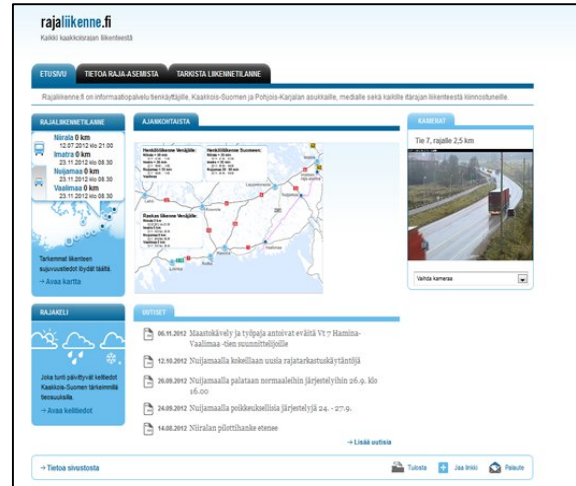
rajaliikenne.fi
Kaikki kaakkoisrajan liikenteestä

ETUSIVU | TIETOA RAJA-ASEMISTA | TARKISTA LIIKENNETILANNE

Rajaliikenne.fi on informaatiopalvelu tienkäyttäjille, Kaakkois-Suomen ja Pohjois-Karjalan asukkaille, medialle sekä kaikille itärajan liikenteestä kiinnostuneille.

RAJALIIKENNETILANNE

Niirala 0 km
12.07.2012 klo 21.00
Imatra 0 km
23.11.2012 klo 08.30
Nuijamaa 0 km
23.11.2012 klo 08.30
Vaalimaa 0 km
23.11.2012 klo 08.30

Tarkemmat liikenteen sujuvuustiedot löydät täältä.
→ Avaa kartta

AJANKOHTAISTA

Henkilöliikenne Venäjälle:
Henkilöliikenne Suomeen:
Raskas liikenne Venäjälle:

KAMERAT

Tie 7, rajalle 2,5 km

Vaihda kameraa

RAJAKELI

Joka tunti päivittyvät kelitiedot Kaakkois-Suomen tärkeimmiltä tieosuuksilta.
→ Avaa kelitiedot

UUTISET

06.11.2012 Maastokävely ja työpaja antoivat eväitä Vt 7 Hamina-Vaalimaa -tien suunnittelijoille
12.10.2012 Nuijamaalla kokeillaan uusia rajatarkastusjärjestelyjä
26.09.2012 Nuijamaalla palataan normaaleihin järjestelyihin 26.9. klo 16.00
24.09.2012 Nuijamaalla poikkeuksellisia järjestelyjä 24. - 27.9.
14.09.2012 Niiralan pilottihanke etenee

→ Lisää uutisia

→ Tietoa sivustosta

Tulosta   Jaa linkki   Palaute